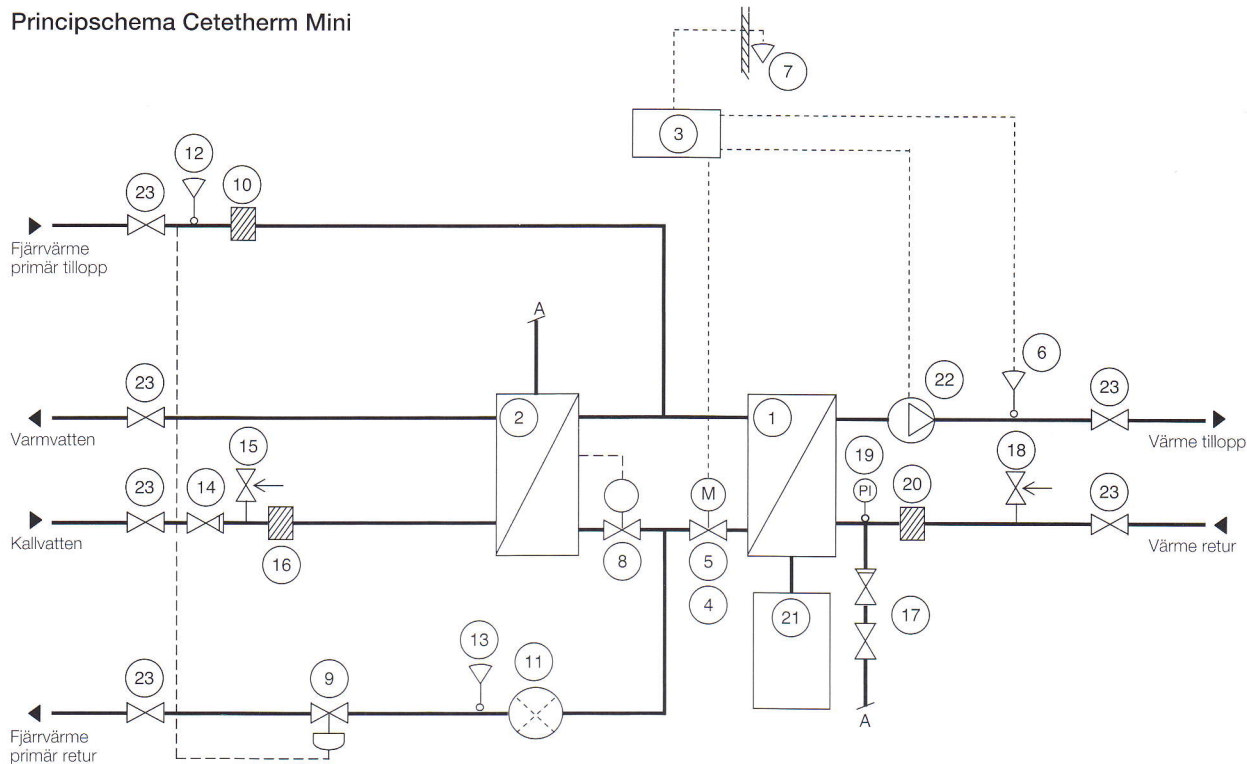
Principschema Cetetherm Mini

7

3

12

23

10

Fjärrvärme primär tillopp

A

23

2

1

22

6

23

Varmvatten

Värme tillopp

15

19

18

23

14

M

PI

20

23

Kallvatten

Värme retur

16

8

5

4

21

17

13

11

23

9

A

Fjärrvärme primär retur